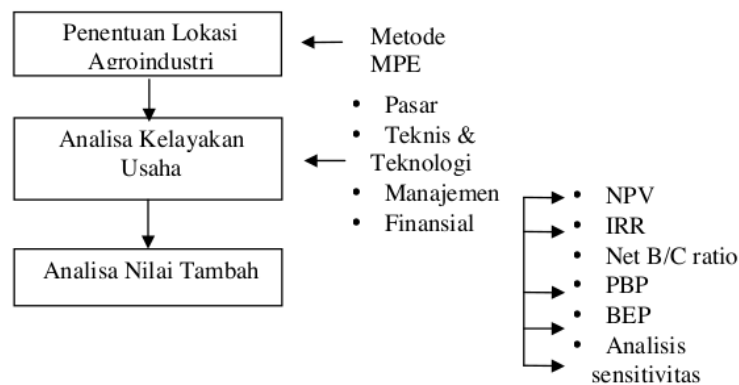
Penentuan Lokasi Agroindustri

Metode MPE

Analisa Kelayakan Usaha

- Pasar
- Teknis & Teknologi
- Manajemen
- Finansial

- NPV
- IRR
- Net B/C ratio
- PBP
- BEP
- Analisis sensitivitas

Analisa Nilai Tambah